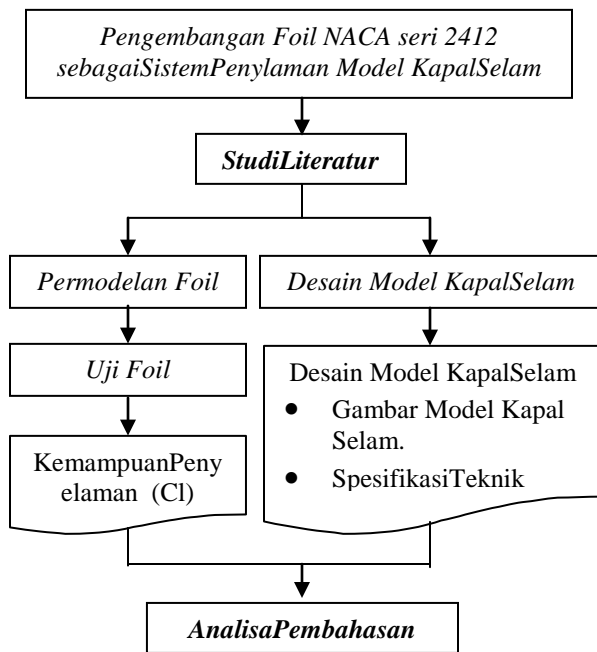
Pengembangan Foil NACA seri 2412 sebagaiSistemPenylaman Model KapalSelam

StudiLiteratur

Permodelan Foil

Desain Model KapalSelam

Uji Foil

Desain Model KapalSelam

- Gambar Model Kapal Selam.
- SpesifikasiTeknik

KemampuanPeny elaman (Cl)

AnalisaPembahasan